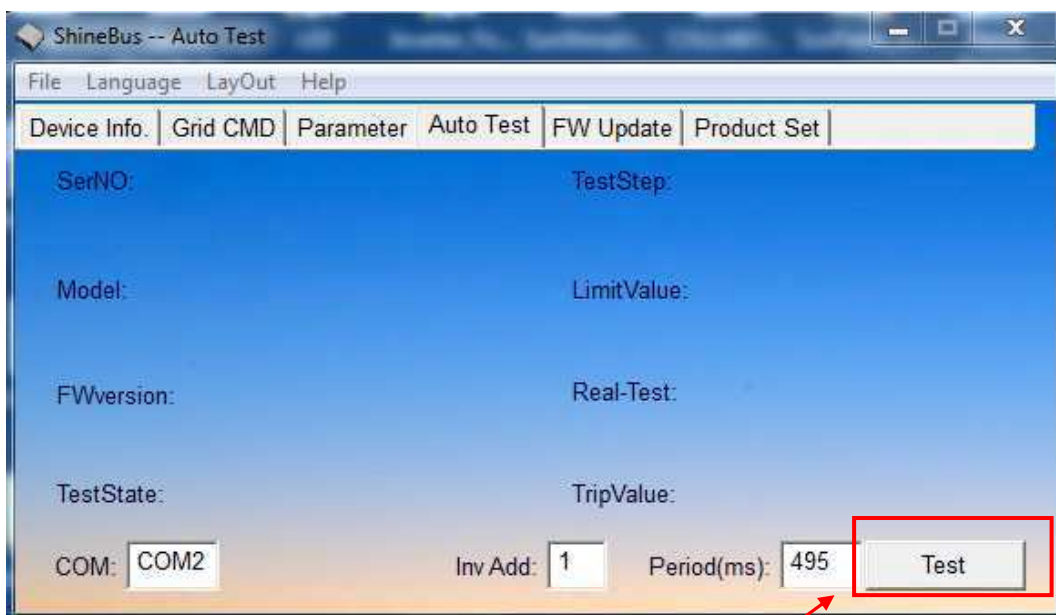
ShineBus -- Auto Test

File Language LayOut Help

Device Info. | Grid CMD | Parameter | Auto Test | FW Update | Product Set

SerNO:
TestStep:

Model:
LimitValue:

FWversion:
Real-Test:

TestState:
TripValue:

COM: COM2
Inv Add: 1
Period(ms): 495
Test